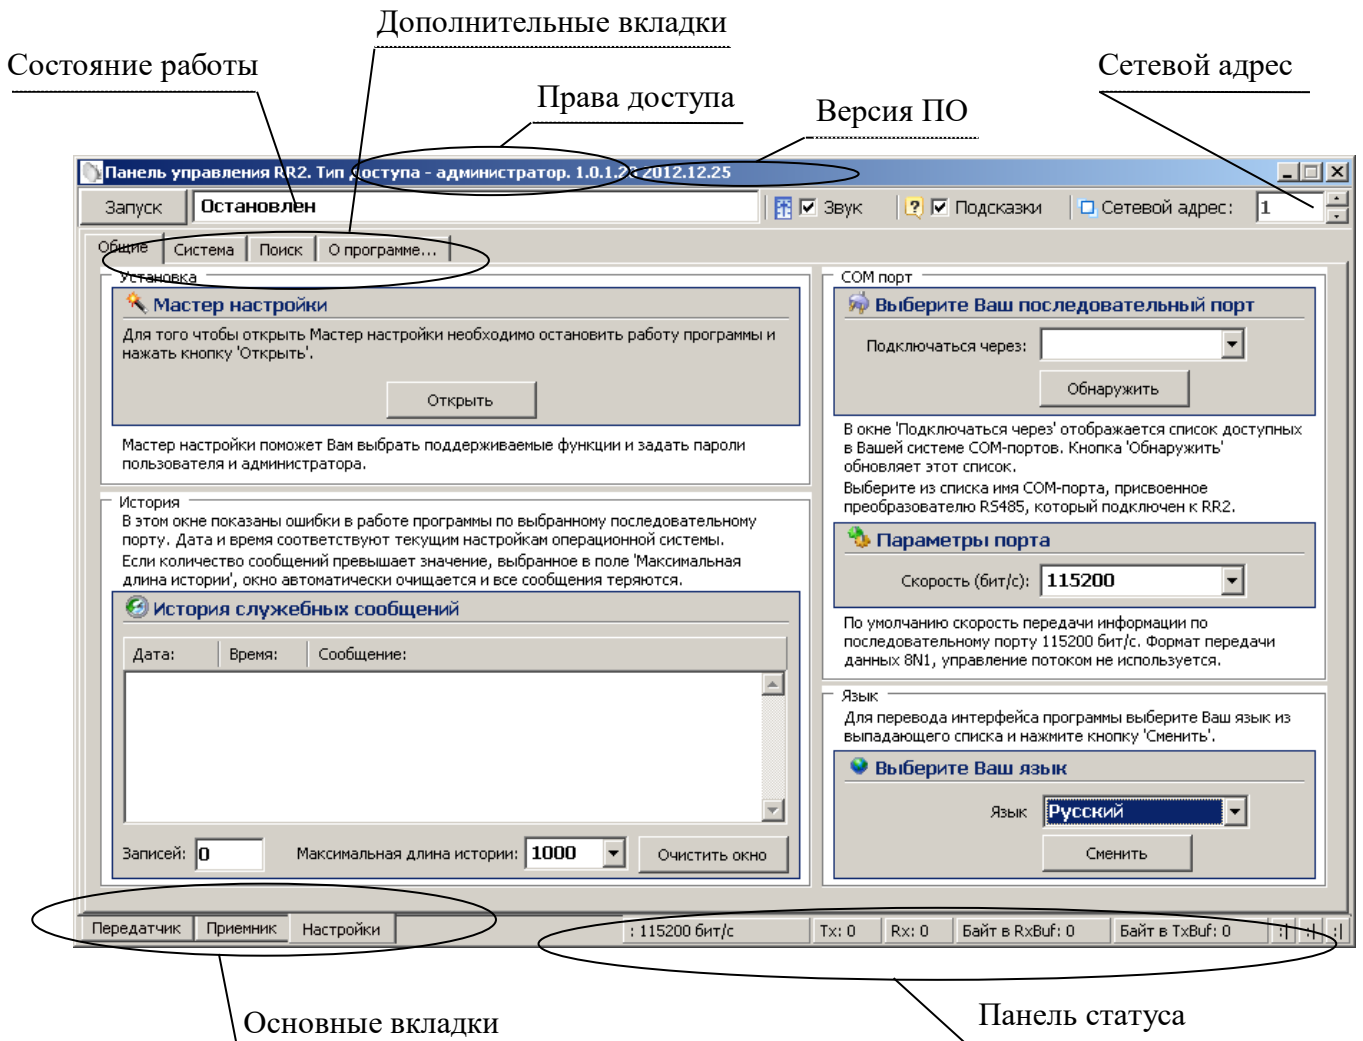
Дополнительные вкладки

Состояние работы

Права доступа

Версия ПО

Сетевой адрес

Панель управления RR2. Тип доступа - администратор. 1.0.1.2 2012.12.25

Запуск | Остановлен | Звук | Подсказки | Сетевой адрес: | 1

Общие | Система | Поиск | О программе...

Установка

Мастер настройки

Для того чтобы открыть Мастер настройки необходимо остановить работу программы и нажать кнопку 'Открыть'.

Открыть

Мастер настройки поможет Вам выбрать поддерживаемые функции и задать пароли пользователя и администратора.

История

В этом окне показаны ошибки в работе программы по выбранному последовательному порту. Дата и время соответствуют текущим настройкам операционной системы.

Если количество сообщений превышает значение, выбранное в поле 'Максимальная длина истории', окно автоматически очищается и все сообщения теряются.

История служебных сообщений

| Дата: | Время: | Сообщение: |
|---|---|---|

Записей: 0 Максимальная длина истории: 1000 Очистить окно

COM порт

Выберите Ваш последовательный порт

Подключаться через:

Обнаружить

В окне 'Подключаться через' отображается список доступных в Вашей системе COM-портов. Кнопка 'Обнаружить' обновляет этот список.

Выберите из списка имя COM-порта, присвоенное преобразователю RS485, который подключен к RR2.

Параметры порта

Скорость (бит/с): 115200

По умолчанию скорость передачи информации по последовательному порту 115200 бит/с. Формат передачи данных 8N1, управление потоком не используется.

Язык

Для перевода интерфейса программы выберите Ваш язык из выпадающего списка и нажмите кнопку 'Сменить'.

Выберите Ваш язык

Язык Русский

Сменить

Передатчик | Приемник | Настройки

: 115200 бит/с | Tx: 0 | Rx: 0 | Байт в RxBuf: 0 | Байт в TxBuf: 0

Основные вкладки

Панель статуса